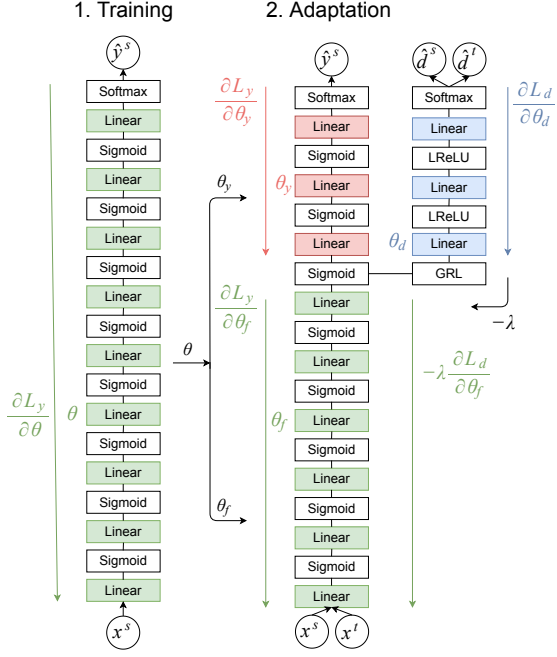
1. Training

2. Adaptation

$\hat{y}^s$

Softmax

Linear

Sigmoid

Linear

Sigmoid

Linear

Sigmoid

Linear

Sigmoid

Linear

Sigmoid

Linear

Sigmoid

Linear

Sigmoid

Linear

Sigmoid

Linear

$x^s$

$\frac{\partial L_y}{\partial \theta}$

$\theta$

$\theta_y$

$\theta$

$\theta_f$

$\frac{\partial L_y}{\partial \theta_y}$

$\theta_y$

$\frac{\partial L_y}{\partial \theta_f}$

$\theta_f$

$\hat{y}^s$

Softmax

Linear

Sigmoid

Linear

Sigmoid

Linear

Sigmoid

Linear

Sigmoid

Linear

Sigmoid

Linear

Sigmoid

Linear

Sigmoid

Linear

Sigmoid

Linear

$x^s$

$x^t$

$\hat{d}^s$

$\hat{d}^t$

Softmax

Linear

LReLU

Linear

LReLU

$\theta_d$

Linear

GRL

$\frac{\partial L_d}{\partial \theta_d}$

$-\lambda$

$-\lambda \frac{\partial L_d}{\partial \theta_f}$